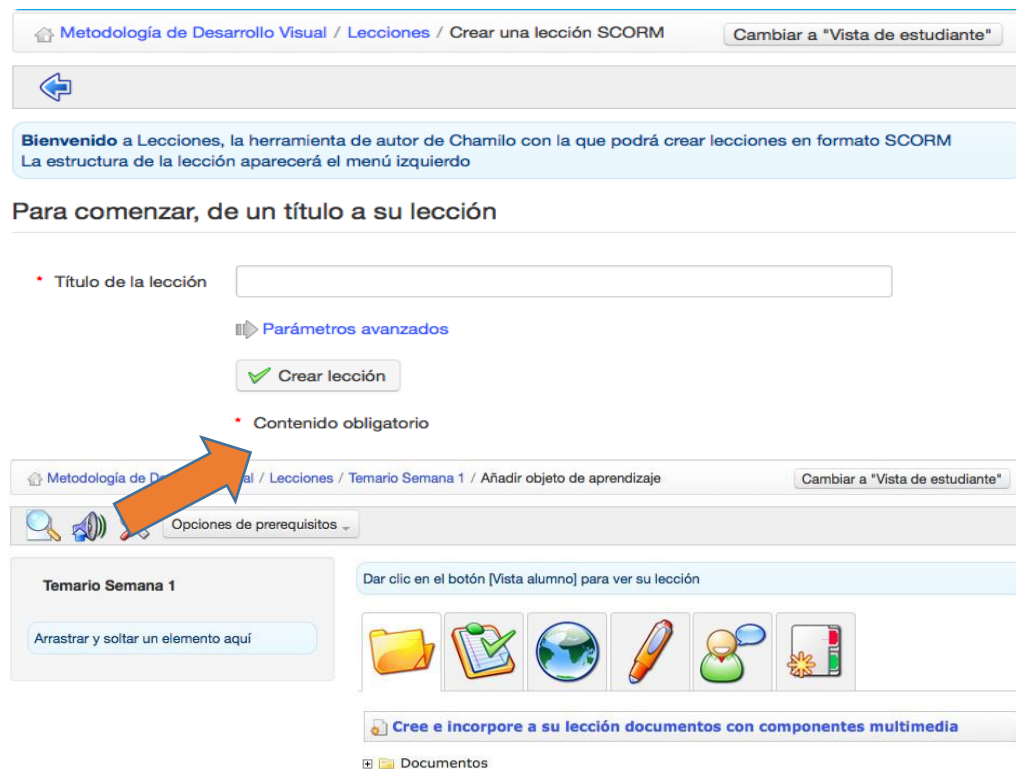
Metodología de Desarrollo Visual / Lecciones / Crear una lección SCORM

Cambiar a "Vista de estudiante"

**Bienvenido** a Lecciones, la herramienta de autor de Chamilo con la que podrá crear lecciones en formato SCORM
La estructura de la lección aparecerá el menú izquierdo

Para comenzar, de un título a su lección

* Título de la lección

Parámetros avanzados

Crear lección

* Contenido obligatorio

Metodología de D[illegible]al / Lecciones / Temario Semana 1 / Añadir objeto de aprendizaje

Cambiar a "Vista de estudiante"

Opciones de prerequisitos

Temario Semana 1

Arrastrar y soltar un elemento aquí

Dar clic en el botón [Vista alumno] para ver su lección

Cree e incorpore a su lección documentos con componentes multimedia

Documentos